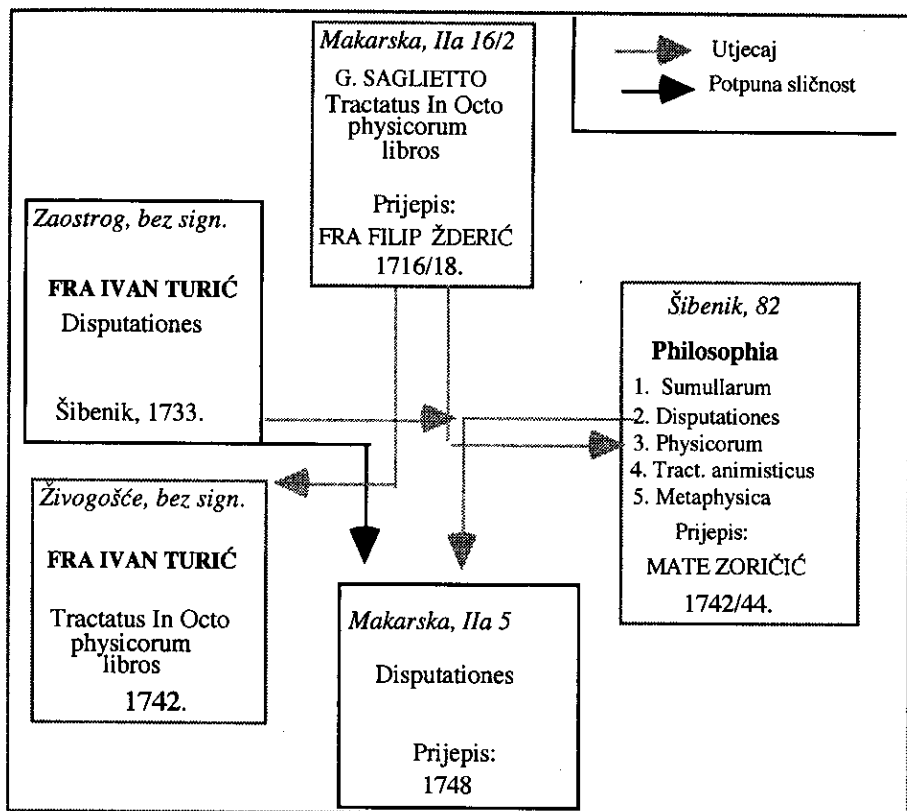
Makarska, IIa 16/2

G. SAGLIETTO
Tractatus In Octo physicorum libros

Prijepis:
FRA FILIP ŽDERIĆ
1716/18.

Utjecaj
Potpuna sličnost

Zaostrog, bez sign.

FRA IVAN TURIĆ
Disputationes

Šibenik, 1733.

Šibenik, 82

Philosophia
1. Sumullarum
2. Disputationes
3. Physicorum
4. Tract. animisticus
5. Metaphysica
Prijepis:
MATE ZORIČIĆ
1742/44.

Živogošće, bez sign.

FRA IVAN TURIĆ

Tractatus In Octo physicorum libros
1742.

Makarska, IIa 5

Disputationes

Prijepis:
1748